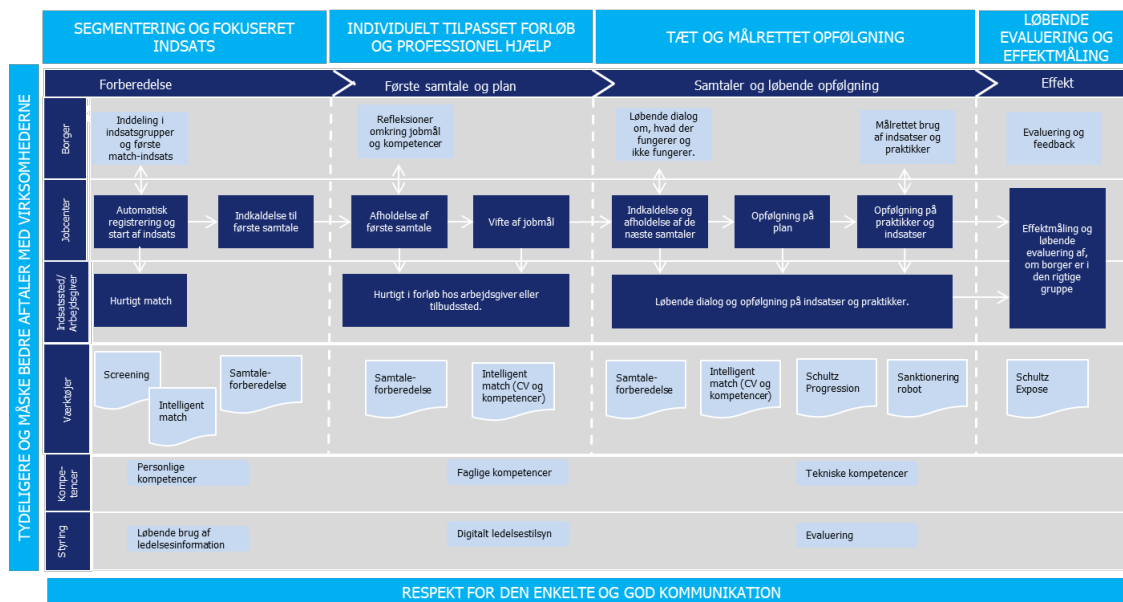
SEGMENTERING OG FOKUSERET INDSATS

INDIVIDUELT TILPASSET FORLØB OG PROFESSIONEL HJÆLP

TÆT OG MÅLRETTET OPFØLGNING

LØBENDE EVALUERING OG EFFEKTMÅLING

TYDELIGERE OG MÅSKE BEDRE AFTALER MED VIRKSOMHEDERNE

Forberedelse

Første samtale og plan

Samtaler og løbende opfølgning

Effekt

Borger

Inddeling i indsatsgrupper og første match-indsats

Refleksioner omkring jobmål og kompetencer

Løbende dialog om, hvad der fungerer og ikke fungerer.

Målrettet brug af indsatser og praktikker

Evaluering og feedback

Jobcenter

Automatisk registrering og start af indsats

Indkaldelse til første samtale

Afholdelse af første samtale

Vifte af jobmål

Indkaldelse og afholdelse af de næste samtaler

Opfølgning på plan

Opfølgning på praktikker og indsatser

Effektmåling og løbende evaluering af, om borger er i den rigtige gruppe

Indsatssted/ Arbejdsgiver

Hurtigt match

Hurtigt i forløb hos arbejdsgiver eller tilbudssted.

Løbende dialog og opfølgning på indsatser og praktikker.

Værktøjer

Screening

Intelligent match

Samtale-forberedelse

Samtale-forberedelse

Intelligent match (CV og kompetencer)

Samtale-forberedelse

Intelligent match (CV og kompetencer)

Schultz Progression

Sanktionering robot

Schultz Expose

Kompe-tencer

Personlige kompetencer

Faglige kompetencer

Tekniske kompetencer

Styring

Løbende brug af ledelsesinformation

Digitalt ledelsestilsyn

Evaluering

RESPEKT FOR DEN ENKELTE OG GOD KOMMUNIKATION